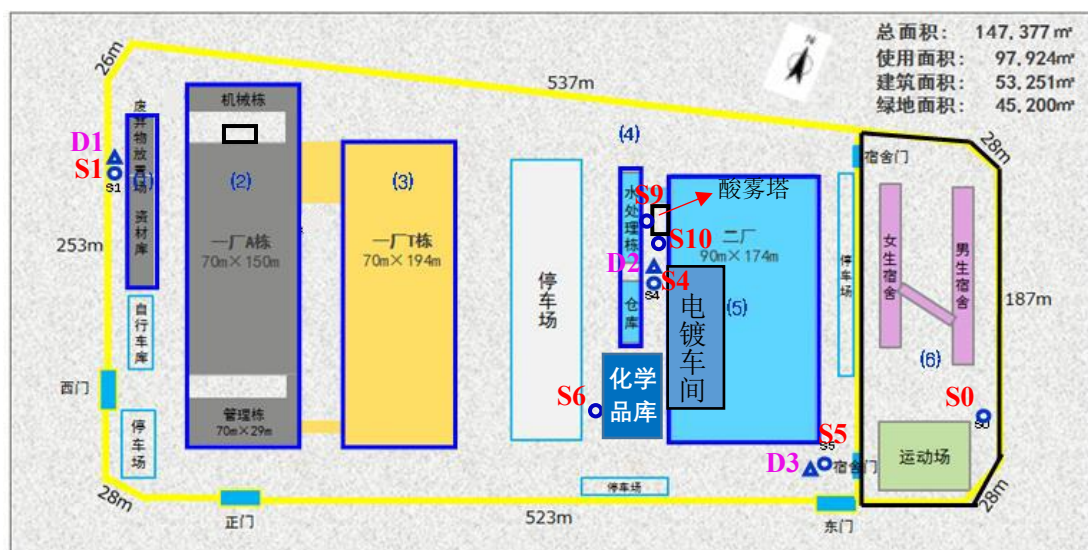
总面积： 147,377㎡
使用面积： 97,924㎡
建筑面积： 53,251㎡
绿地面积： 45,200㎡

N

26m
537m
28m
253m
187m
28m
523m
28m

D1
S1
S1
废弃物放置场
资材库
自行车库
西门
停车场

机械栋
(2)
一厂A栋
70m×150m
管理栋
70m×29m

(3)
一厂T栋
70m×194m

停车场

(4)
水处理栋
S9
S10
D2
S4
S4
仓库
酸雾塔
二厂
90m×174m
电镀车间
(5)
化学品库
S6

宿舍门
停车场
S5
S5
D3
宿舍门

女生宿舍
男生宿舍
(6)
S0
S0
运动场

停车场
正门
东门